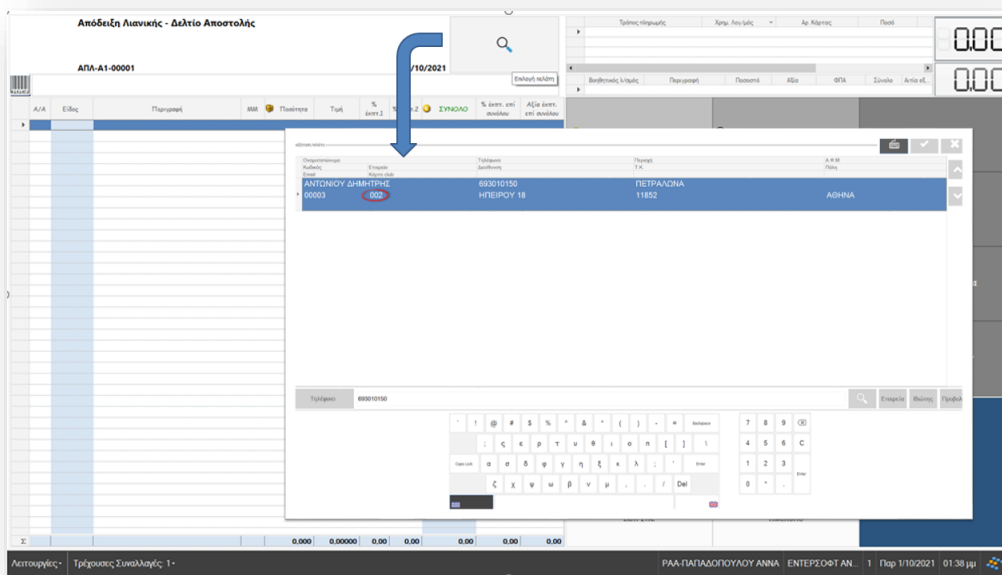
Απόδειξη Λιανικής - Δελτίο Αποστολής

ΑΠΛ-Α1-00001

/10/2021

Επιλογή πελάτη

Τρόπος πληρωμής | Χρημ. Λογ/μός | Αρ. Κάρτας | Ποσό

0,00

0,00

Βοηθητικός λ/σμός | Περιγραφή | Ποσοστό | Αξία | ΦΠΑ | Σύνολο | Αιτία εξ...

| Α/Α | Είδος | Περιγραφή | ΜΜ | Ποσότητα | Τιμή | % έκπτ.1 | % έκπτ.2 | ΣΥΝΟΛΟ | % έκπτ. επί συνόλου | Αξία έκπτ. επί συνόλου |
|---|---|---|---|---|---|---|---|---|---|---|

Αναζήτηση πελάτη

| Ονοματεπώνυμο / Κωδικός / Email | Επωνυμία / Κάρτα club | Τηλέφωνο / Διεύθυνση | Περιοχή / Τ.Κ. | Α.Φ.Μ / Πόλη |
|---|---|---|---|---|
| ΑΝΤΩΝΙΟΥ ΔΗΜΗΤΡΗΣ | | 693010150 | ΠΕΤΡΑΛΩΝΑ | |
| 00003 | 002 | ΗΠΕΙΡΟΥ 18 | 11852 | ΑΘΗΝΑ |

Τηλέφωνο 693010150

Εταιρεία Φιλοτης Προβολή

` ! @ # $ % ^ & * ( ) - = Backspace
; ς ε ρ τ υ θ ι ο π [ ] \
Caps Lock α σ δ φ γ η ξ κ λ ; ' Enter
ζ χ ψ ω β ν μ , . / Del

7 8 9
4 5 6 C
1 2 3 Enter
0 * .

Σ 0.000 0.00000 0.00 0.00 0.00 0.00 0.00

Λειτουργίες • Τρέχουσες Συναλλαγές: 1 • ΡΑΑ-ΠΑΠΑΔΟΠΟΥΛΟΥ ΑΝΝΑ ΕΝΤΕΡΣΟΦΤ ΑΝ... 1 Παρ 1/10/2021 01:38 μμ